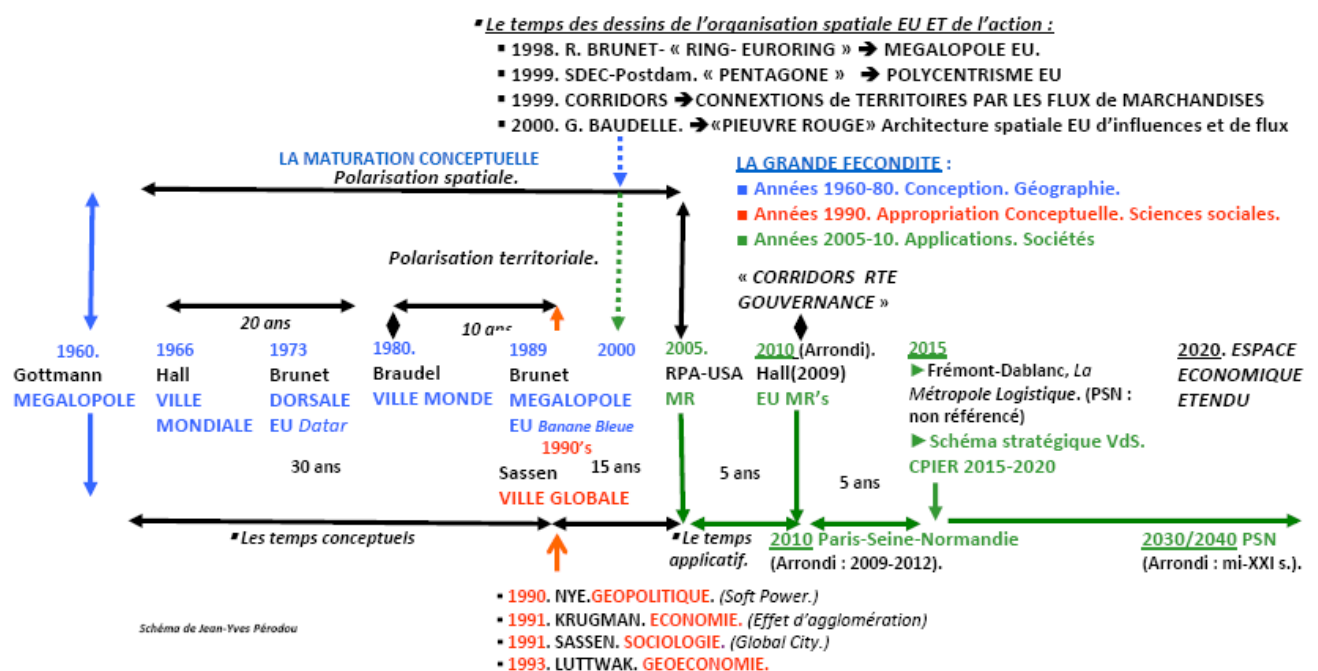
▪ Le temps des dessins de l'organisation spatiale EU ET de l'action :
▪ 1998. R. BRUNET- « RING- EURORING » ➔ MEGALOPOLE EU.
▪ 1999. SDEC-Postdam. « PENTAGONE » ➔ POLYCENTRISME EU
▪ 1999. CORRIDORS ➔CONNEXTIONS de TERRITOIRES PAR LES FLUX de MARCHANDISES
▪ 2000. G. BAUDELLE. ➔«PIEUVRE ROUGE» Architecture spatiale EU d'influences et de flux

LA MATURATION CONCEPTUELLE
Polarisation spatiale.

LA GRANDE FECONDITE :
▪ Années 1960-80. Conception. Géographie.
▪ Années 1990. Appropriation Conceptuelle. Sciences sociales.
▪ Années 2005-10. Applications. Sociétés

Polarisation territoriale.

« CORRIDORS RTE GOUVERNANCE »

20 ans
10 ans

1960. Gottmann MEGALOPOLE
1966 Hall VILLE MONDIALE
1973 Brunet DORSALE EU Datar
1980. Braudel VILLE MONDE
1989 Brunet MEGALOPOLE EU Banane Bleue
1990's
2000
2005. RPA-USA MR
2010 (Arrondi). Hall(2009) EU MR's
2015
►Frémont-Dablanc, La Métropole Logistique. (PSN : non référencé)
►Schéma stratégique VdS. CPIER 2015-2020
2020. ESPACE ECONOMIQUE ETENDU

30 ans
Sassen VILLE GLOBALE
15 ans
5 ans
5 ans

▪ Les temps conceptuels
▪ Le temps applicatif.
2010 Paris-Seine-Normandie (Arrondi : 2009-2012).
2030/2040 PSN (Arrondi : mi-XXI s.).

▪ 1990. NYE. GEOPOLITIQUE. (Soft Power.)
▪ 1991. KRUGMAN. ECONOMIE. (Effet d'agglomération)
▪ 1991. SASSEN. SOCIOLOGIE. (Global City.)
▪ 1993. LUTTWAK. GEOECONOMIE.

Schéma de Jean-Yves Pérodou